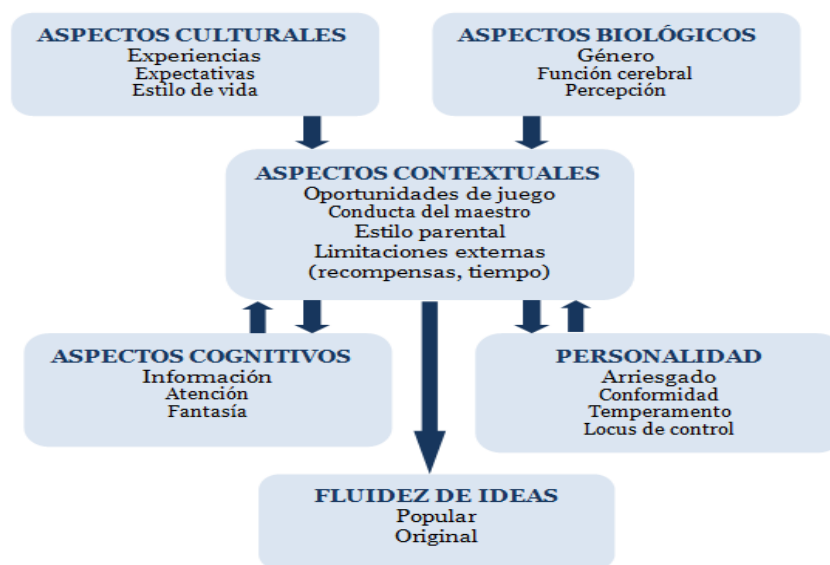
ASPECTOS CULTURALES
Experiencias
Expectativas
Estilo de vida

ASPECTOS BIOLÓGICOS
Género
Función cerebral
Percepción

ASPECTOS CONTEXTUALES
Oportunidades de juego
Conducta del maestro
Estilo parental
Limitaciones externas
(recompensas, tiempo)

ASPECTOS COGNITIVOS
Información
Atención
Fantasía

PERSONALIDAD
Arriesgado
Conformidad
Temperamento
Locus de control

FLUIDEZ DE IDEAS
Popular
Original